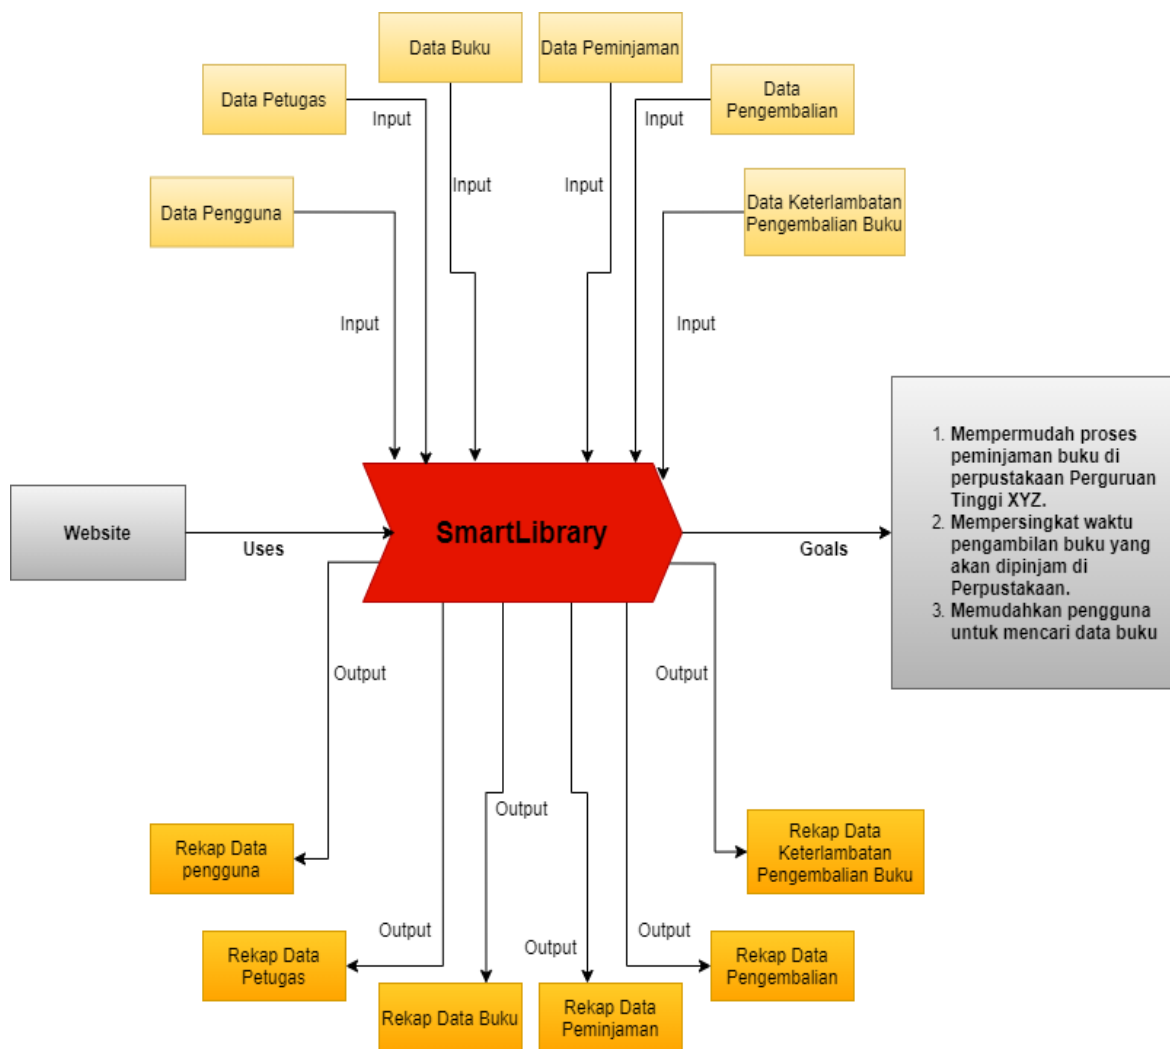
Data Buku

Data Peminjaman

Data Petugas

Data Pengembalian

Input

Input

Input

Input

Data Pengguna

Data Keterlambatan Pengembalian Buku

Input

Input

1. Mempermudah proses peminjaman buku di perpustakaan Perguruan Tinggi XYZ.
2. Mempersingkat waktu pengambilan buku yang akan dipinjam di Perpustakaan.
3. Memudahkan pengguna untuk mencari data buku

Website

Uses

SmartLibrary

Goals

Output

Output

Output

Rekap Data Keterlambatan Pengembalian Buku

Rekap Data pengguna

Output

Output

Output

Rekap Data Petugas

Rekap Data Pengembalian

Rekap Data Buku

Rekap Data Peminjaman